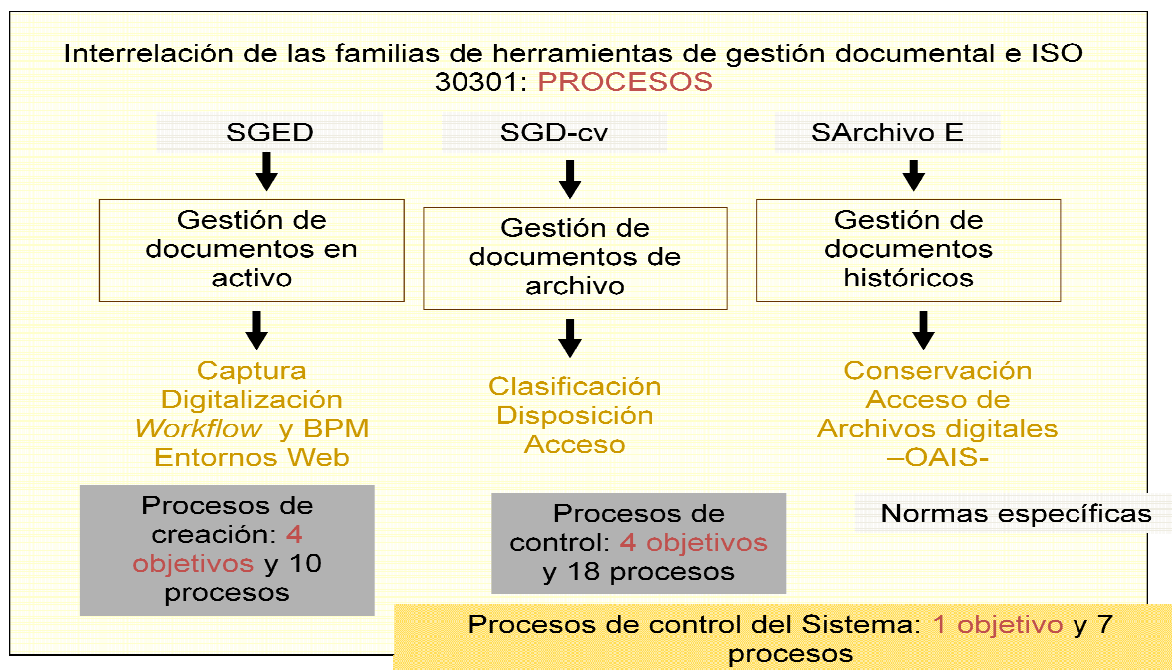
Interrelación de las familias de herramientas de gestión documental e ISO 30301: PROCESOS

SGED

Gestión de documentos en activo

Captura
Digitalización
*Workflow* y BPM
Entornos Web

Procesos de creación: 4 objetivos y 10 procesos

SGD-cv

Gestión de documentos de archivo

Clasificación
Disposición
Acceso

Procesos de control: 4 objetivos y 18 procesos

SArchivo E

Gestión de documentos históricos

Conservación
Acceso de Archivos digitales
–OAIS-

Normas específicas

Procesos de control del Sistema: 1 objetivo y 7 procesos